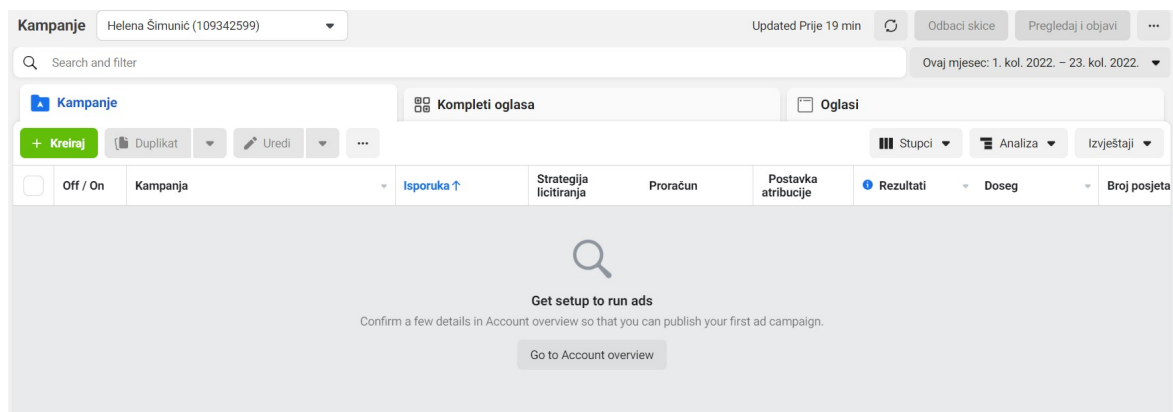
Kampanje Helena Šimunić (109342599)

Updated Prije 19 min Odbaci skice Pregledaj i objavi ···

Search and filter

Ovaj mjesec: 1. kol. 2022. – 23. kol. 2022.

Kampanje

Kompleti oglasa

Oglasi

+ Kreiraj Duplikat Uredi ···

Stupci Analiza Izvještaji

| | Off / On | Kampanja | Isporuka ↑ | Strategija licitiranja | Proračun | Postavka atribucije | Rezultati | Doseg | Broj posjeta |
|---|---|---|---|---|---|---|---|---|---|

Get setup to run ads

Confirm a few details in Account overview so that you can publish your first ad campaign.

Go to Account overview